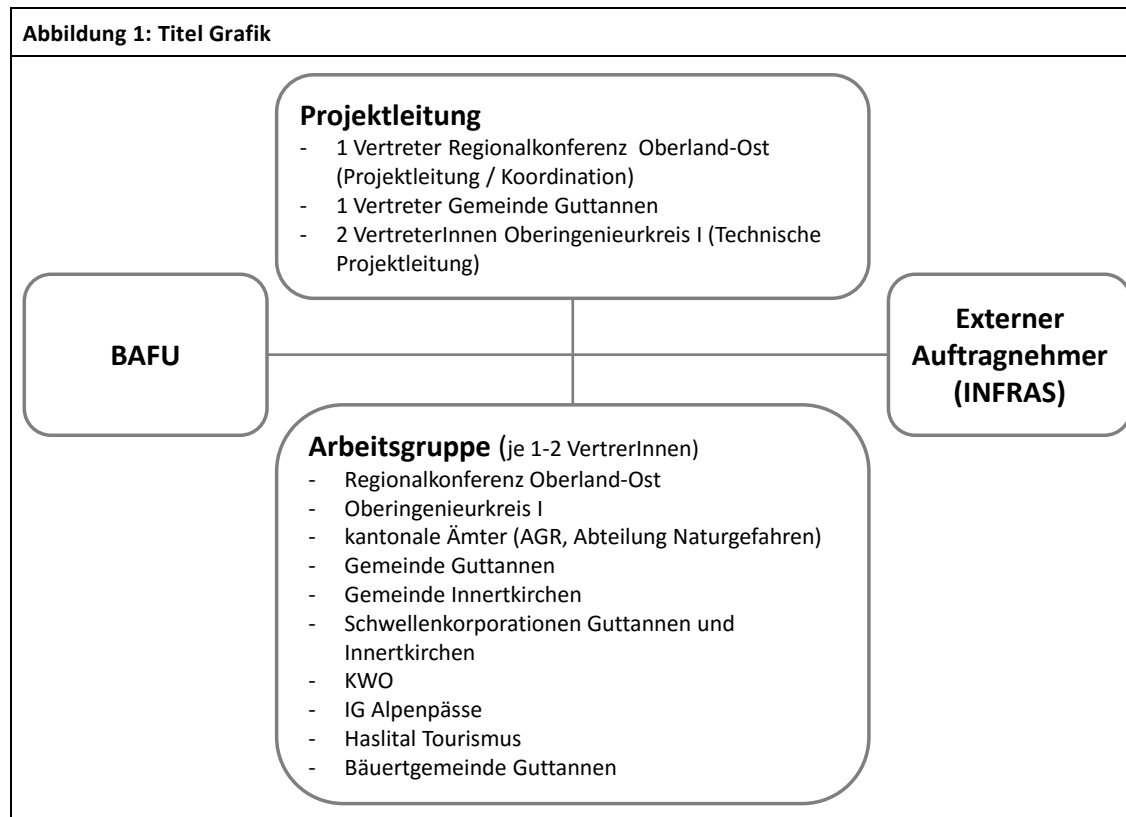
Abbildung 1: Titel Grafik

Projektleitung
- 1 Vertreter Regionalkonferenz Oberland-Ost (Projektleitung / Koordination)
- 1 Vertreter Gemeinde Guttannen
- 2 VertreterInnen Oberingenieurkreis I (Technische Projektleitung)

BAFU

Externer Auftragnehmer (INFRAS)

Arbeitsgruppe (je 1-2 VertrerInnen)
- Regionalkonferenz Oberland-Ost
- Oberingenieurkreis I
- kantonale Ämter (AGR, Abteilung Naturgefahren)
- Gemeinde Guttannen
- Gemeinde Innertkirchen
- Schwellenkorporationen Guttannen und Innertkirchen
- KWO
- IG Alpenpässe
- Haslital Tourismus
- Bäuertgemeinde Guttannen